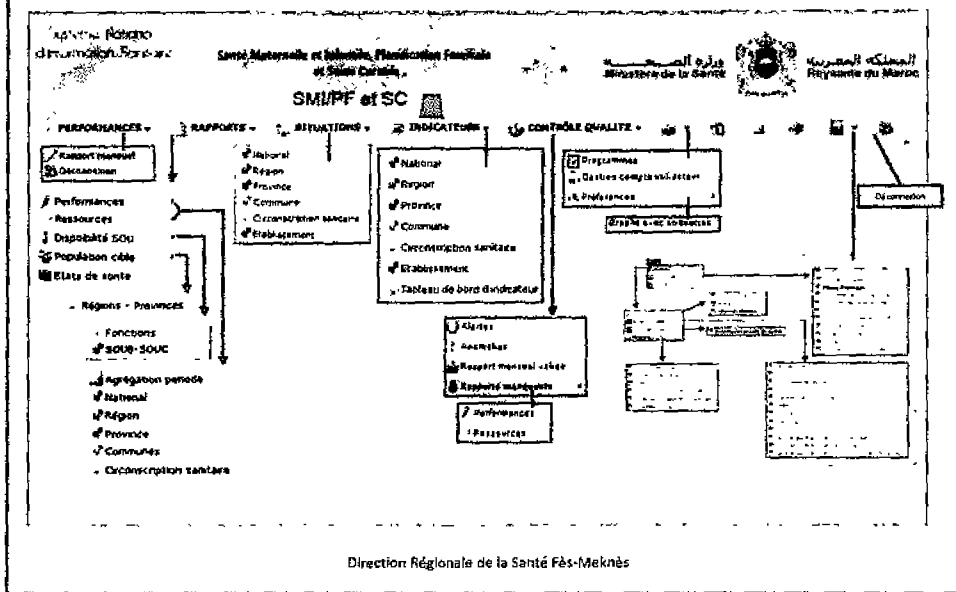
Système National d'Information Sanitaire

Santé Maternelle et Infantile, Planification Familiale et Santé Scolaire

وزارة الصحة
Ministère de la Santé

المملكة المغربية
Royaume du Maroc

SMI/PF et SC

PERFORMANCES
RAPPORTS
SITUATIONS
INDICATEURS
CONTRÔLE QUALITÉ

Rapport mensuel
Déconnexion

National
Région
Province
Commune
Circonscription sanitaire
Etablissement

National
Région
Province
Commune
Circonscription sanitaire
Etablissement
Tableau de bord d'indicateurs

Programmes
Données complémentaires
Préférences

Graphe avec sélecteurs

Déconnexion

Performances
Ressources
Disponibilité SOU
Population cible
Etats de santé

Régions - Provinces

Fonctions
SOUB-SOUC

Agrégation période
National
Région
Province
Communes
Circonscription sanitaire

Alertes
Anomalies
Rapport mensuel saisie
Rapports manquants

Performances
Ressources

Direction Régionale de la Santé Fès-Meknès